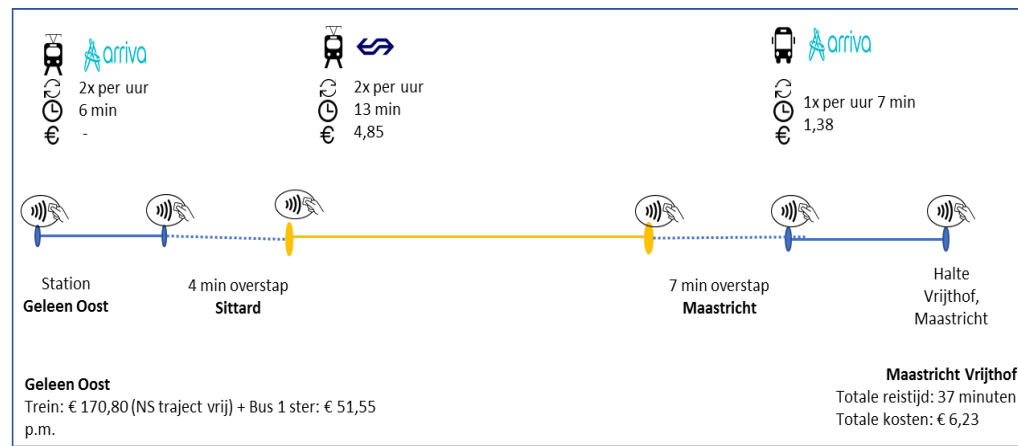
arriva
2x per uur
6 min
-

2x per uur
13 min
4,85

arriva
1x per uur 7 min
1,38

Station
**Geleen Oost**

4 min overstap
**Sittard**

7 min overstap
**Maastricht**

Halte
Vrijthof,
Maastricht

**Geleen Oost**
Trein: € 170,80 (NS traject vrij) + Bus 1 ster: € 51,55 p.m.

**Maastricht Vrijthof**
Totale reistijd: 37 minuten
Totale kosten: € 6,23